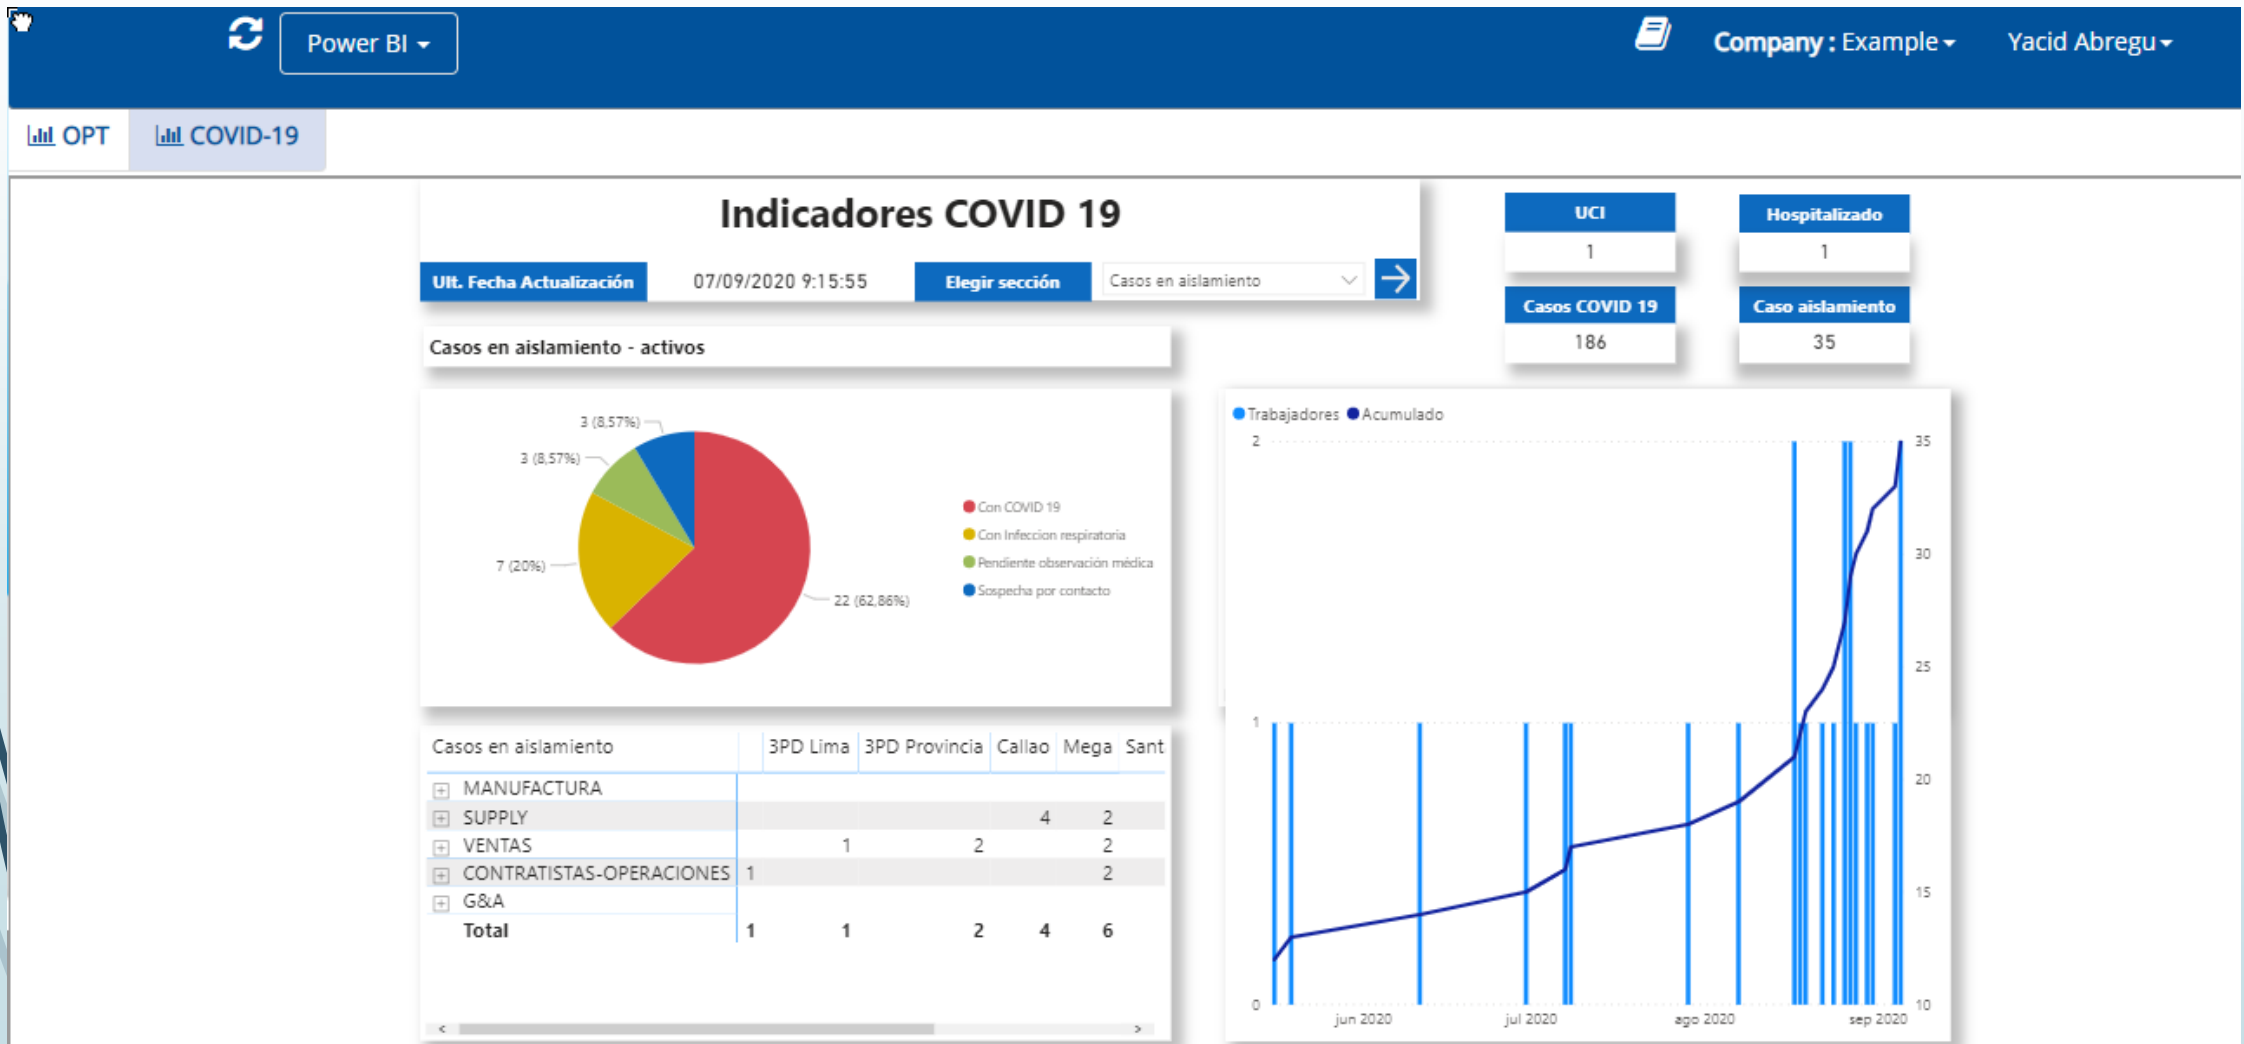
Power BI

Company : Example

Yacid Abregu

OPT

COVID-19

Indicadores COVID 19

Ult. Fecha Actualización

07/09/2020 9:15:55

Elegir sección

Casos en aislamiento

UCI

1

Hospitalizado

1

Casos COVID 19

186

Caso aislamiento

35

Casos en aislamiento - activos

3 (8,57%)

3 (8,57%)

7 (20%)

22 (62,86%)

Con COVID 19
Con Infeccion respiratoria
Pendiente observación médica
Sospecha por contacto

Trabajadores Acumulado

2
1
0

35
30
25
20
15
10

jun 2020
jul 2020
ago 2020
sep 2020

| Casos en aislamiento | 3PD Lima | 3PD Provincia | Callao | Mega | Sant |
|---|---|---|---|---|---|
| MANUFACTURA | | | | | |
| SUPPLY | | | | 4 | 2 |
| VENTAS | | 1 | 2 | | 2 |
| CONTRATISTAS-OPERACIONES | 1 | | | | 2 |
| G&A | | | | | |
| Total | 1 | 1 | 2 | 4 | 6 |